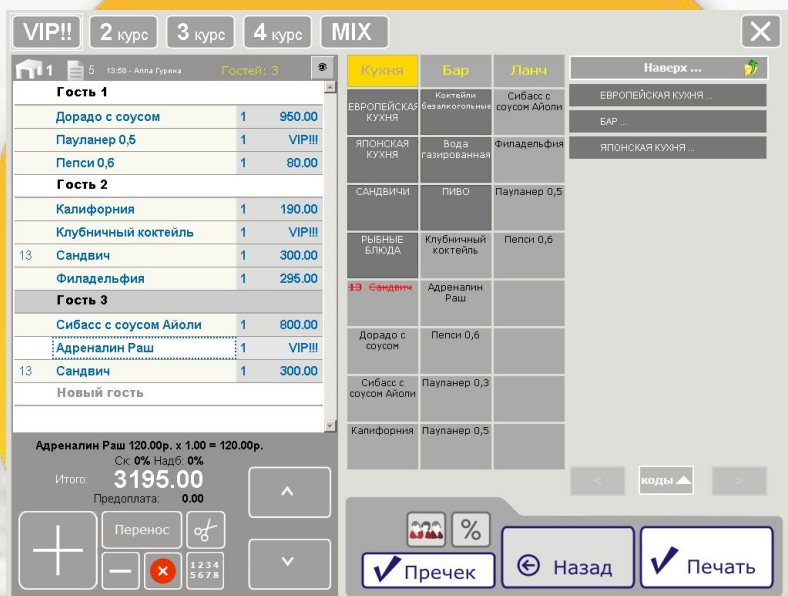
VIP!! 2 курс 3 курс 4 курс MIX

1 5 13:58 - Алла Гурина Гостей: 3

| | | | |
|---|---|---|---|
| | Гость 1 | | |
| | Дорадо с соусом | 1 | 950.00 |
| | Пауланер 0,5 | 1 | VIP!!! |
| | Пепси 0,6 | 1 | 80.00 |
| | Гость 2 | | |
| | Калифорния | 1 | 190.00 |
| | Клубничный коктейль | 1 | VIP!!! |
| 13 | Сандвич | 1 | 300.00 |
| | Филадельфия | 1 | 295.00 |
| | Гость 3 | | |
| | Сибасс с соусом Айоли | 1 | 800.00 |
| | Адреналин Раш | 1 | VIP!!! |
| 13 | Сандвич | 1 | 300.00 |
| | Новый гость | | |

Адреналин Раш 120.00р. x 1.00 = 120.00р.
Ск: 0% Надб: 0%
Итого: 3195.00
Предоплата: 0.00

Перенос
1234 5678

| Кухня | Бар | Ланч |
|---|---|---|
| ЕВРОПЕЙСКАЯ КУХНЯ | Коктейли безалкогольные | Сибасс с соусом Айоли |
| ЯПОНСКАЯ КУХНЯ | Вода газированная | Филадельфия |
| САНДВИЧИ | ПИВО | Пауланер 0,5 |
| РЫБНЫЕ БЛЮДА | Клубничный коктейль | Пепси 0,6 |
| 13 Сандвич | Адреналин Раш | |
| Дорадо с соусом | Пепси 0,6 | |
| Сибасс с соусом Айоли | Пауланер 0,3 | |
| Калифорния | Пауланер 0,5 | |

Наверх ...
ЕВРОПЕЙСКАЯ КУХНЯ ...
БАР ...
ЯПОНСКАЯ КУХНЯ ...

< коды >

%
Пречек
Назад
Печать